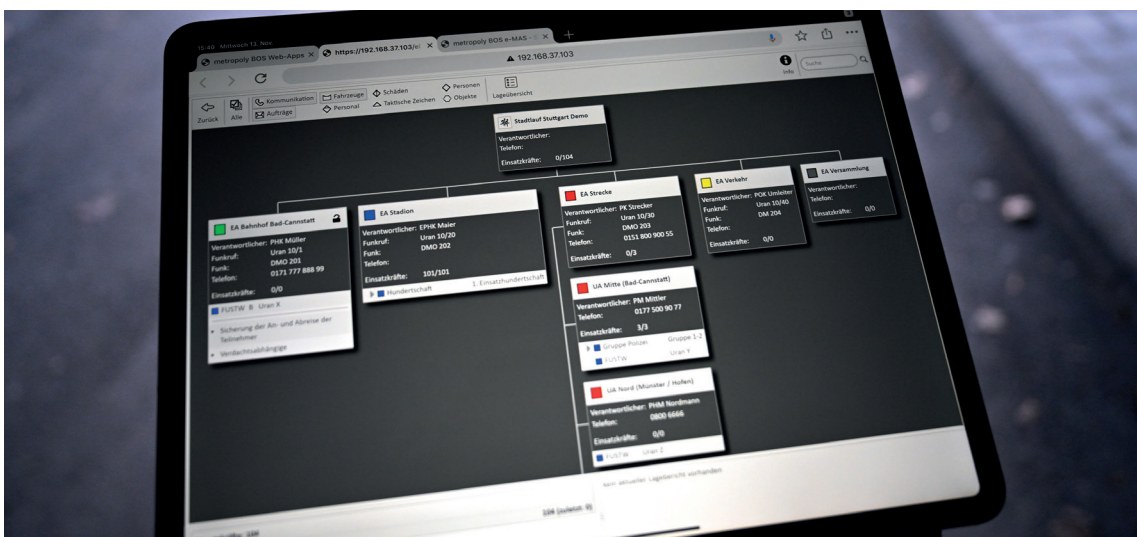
15:40 Mittwoch 13. Nov.

metropoly BOS Web-Apps | https://192.168.37.103/ | metropoly BOS e-MAS

192.168.37.103

Info | Suche

Zurück | Alle | Kommunikation | Aufträge | Fahrzeuge | Personal | Schäden | Taktische Zeichen | Personen | Objekte | Lageübersicht

Stadtlauf Stuttgart Demo
Verantwortlicher:
Telefon:
Einsatzkräfte: 0/104

EA Bahnhof Bad-Cannstatt
Verantwortlicher: PHK Müller
Funkruf: Uran 10/1
Funk: DMO 201
Telefon: 0171 777 888 99
Einsatzkräfte: 0/0
FUSTW 8 Uran X
Sicherung der An- und Abreise der Teilnehmer
Verdachtsabhängige

EA Stadion
Verantwortlicher: EPHK Maier
Funkruf: Uran 10/20
Funk: DMO 202
Telefon:
Einsatzkräfte: 101/101
Hundertschaft 1. Einsatzhundertschaft

EA Strecke
Verantwortlicher: PK Strecker
Funkruf: Uran 10/30
Funk: DMO 203
Telefon: 0151 800 900 55
Einsatzkräfte: 0/3

UA Mitte (Bad-Cannstatt)
Verantwortlicher: PM Mittler
Telefon: 0177 500 90 77
Einsatzkräfte: 3/3
Gruppe Polizei Gruppe 1-2
FUSTW Uran 1

UA Nord (Münster / Hofen)
Verantwortlicher: PHM Nordmann
Telefon: 0800 6666
Einsatzkräfte: 0/0
FUSTW Uran 2

EA Verkehr
Verantwortlicher: POK Umleiter
Funkruf: Uran 10/40
Funk: DM 204
Telefon:
Einsatzkräfte: 0/0

EA Versammlung
Verantwortlicher:
Telefon:
Einsatzkräfte: 0/0

kein aktueller Lagebericht vorhanden

104 (zuletzt: 0)